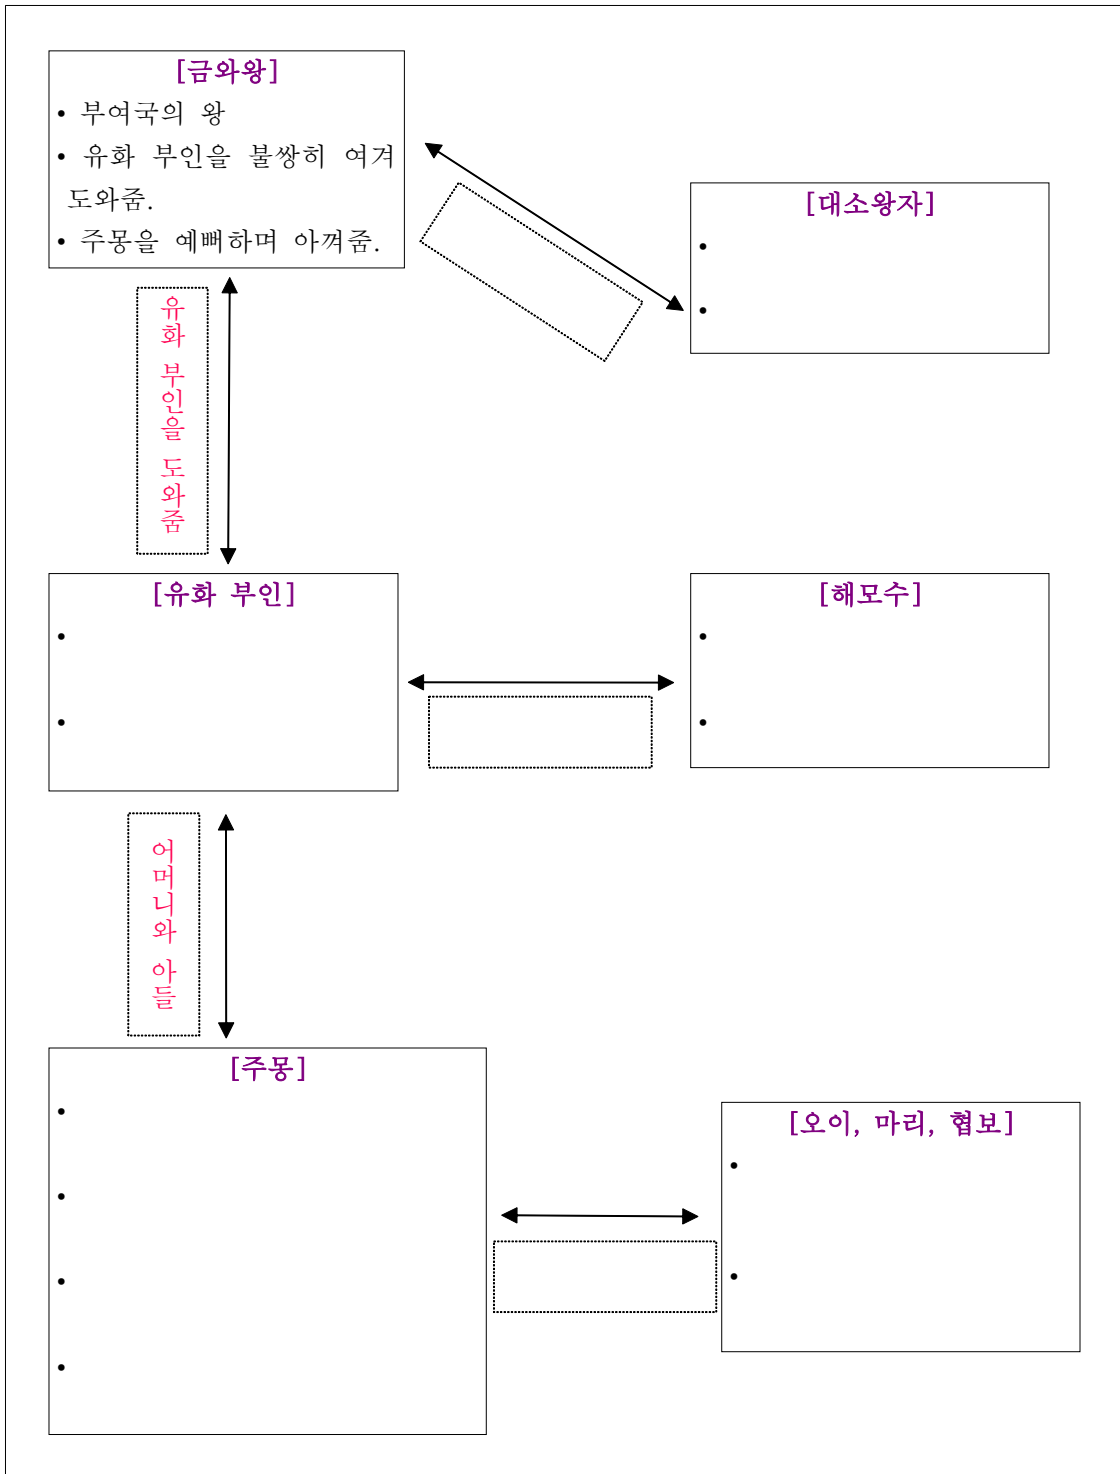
[금와왕]
• 부여국의 왕
• 유화 부인을 불쌍히 여겨 도와줌.
• 주몽을 예뻐하며 아껴줌.

[대소왕자]
•
•

유화 부인을 도와줌

[유화 부인]
•
•

[해모수]
•
•

어머니와 아들

[주몽]
•
•
•
•

[오이, 마리, 협보]
•
•